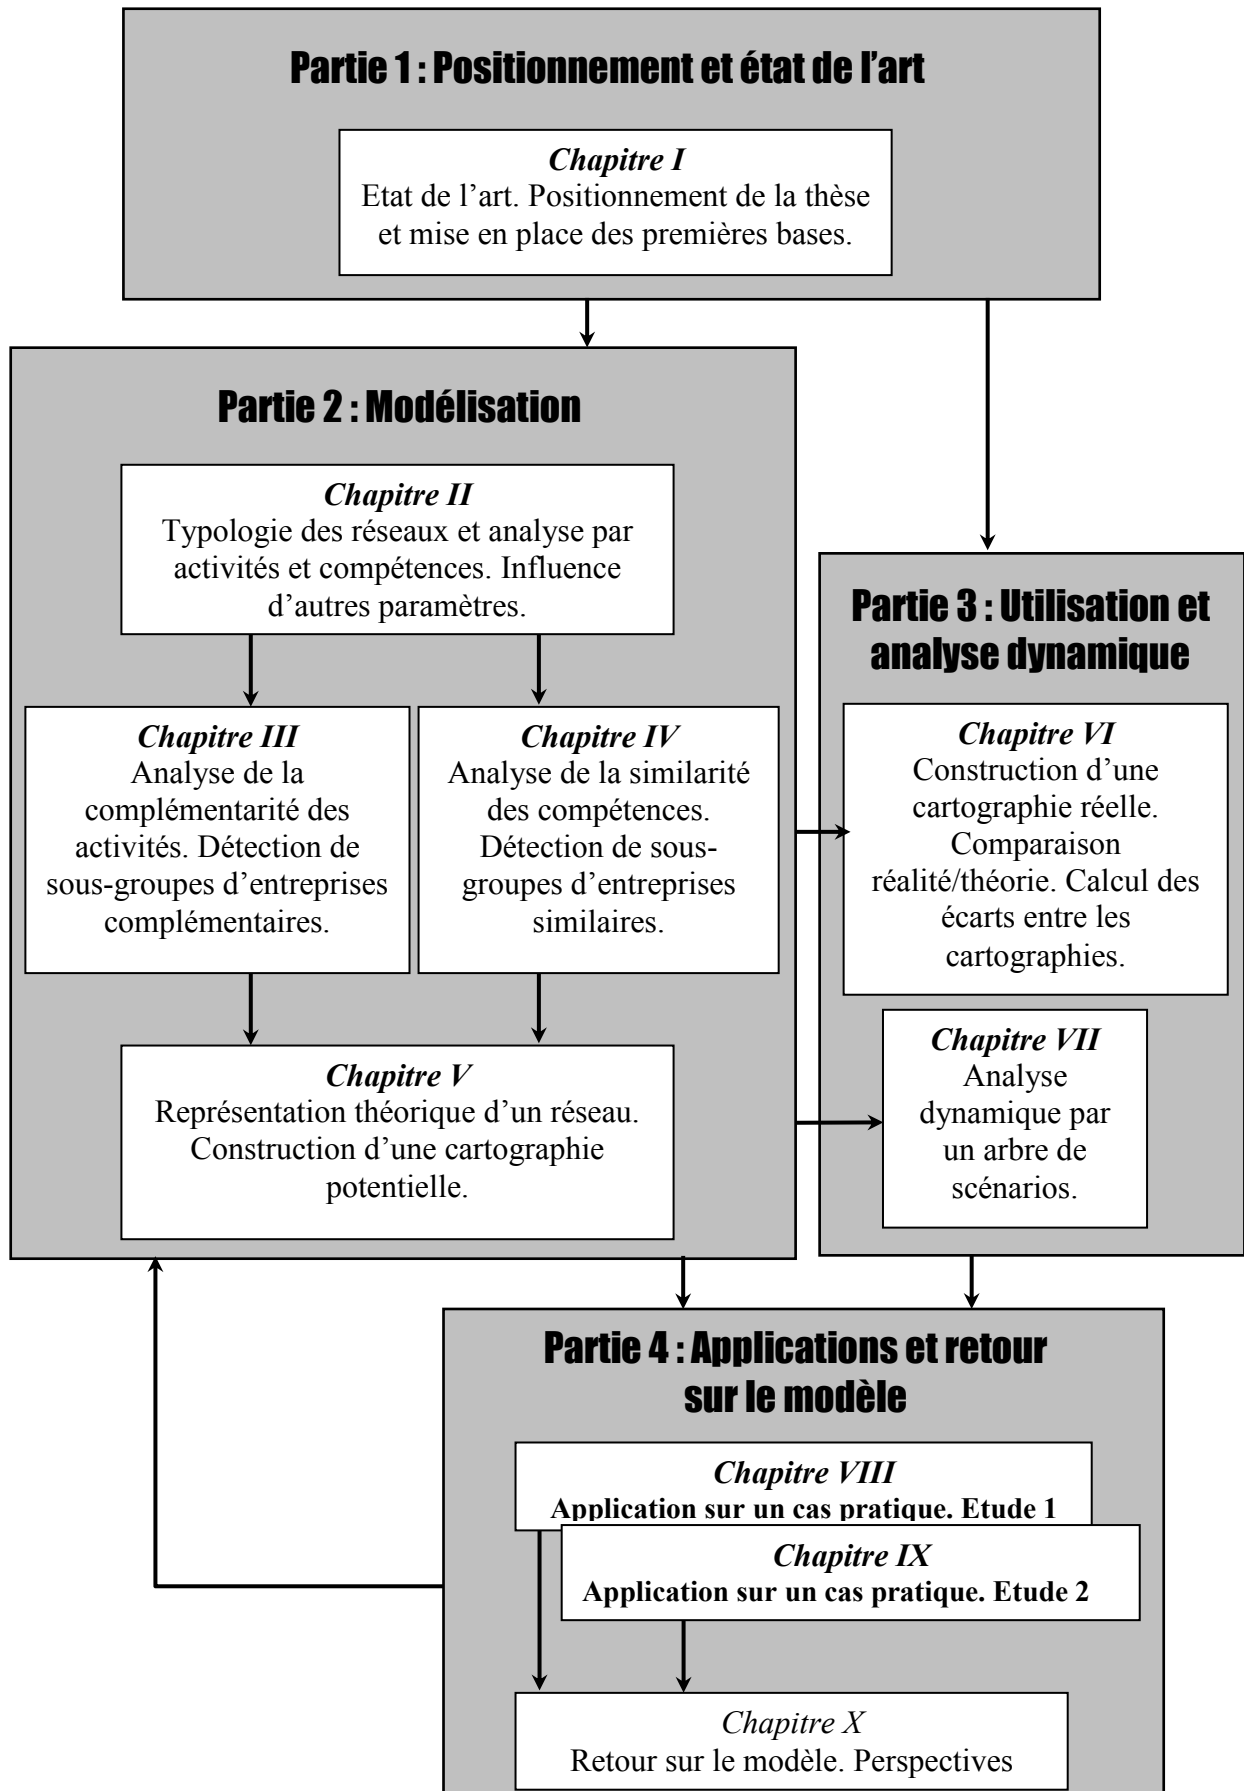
Partie 1 : Positionnement et état de l'art

Chapitre I
Etat de l'art. Positionnement de la thèse et mise en place des premières bases.

Partie 2 : Modélisation

Chapitre II
Typologie des réseaux et analyse par activités et compétences. Influence d'autres paramètres.

Chapitre III
Analyse de la complémentarité des activités. Détection de sous-groupes d'entreprises complémentaires.

Chapitre IV
Analyse de la similarité des compétences. Détection de sous-groupes d'entreprises similaires.

Chapitre V
Représentation théorique d'un réseau. Construction d'une cartographie potentielle.

Partie 3 : Utilisation et analyse dynamique

Chapitre VI
Construction d'une cartographie réelle. Comparaison réalité/théorie. Calcul des écarts entre les cartographies.

Chapitre VII
Analyse dynamique par un arbre de scénarios.

Partie 4 : Applications et retour sur le modèle

Chapitre VIII
Application sur un cas pratique. Etude 1

Chapitre IX
Application sur un cas pratique. Etude 2

Chapitre X
Retour sur le modèle. Perspectives